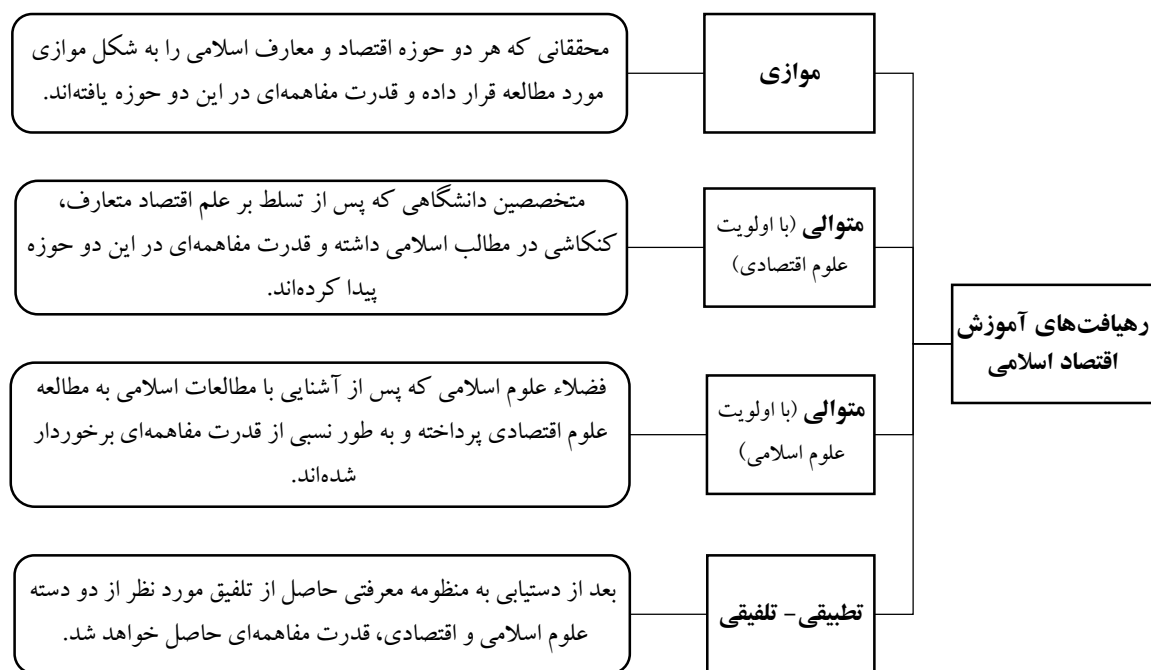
رهیافت‌های آموزش اقتصاد اسلامی

موازی

محققانی که هر دو حوزه اقتصاد و معارف اسلامی را به شکل موازی مورد مطالعه قرار داده و قدرت مفاهمه‌ای در این دو حوزه یافته‌اند.

متوالی (با اولویت علوم اقتصادی)

متخصصین دانشگاهی که پس از تسلط بر علم اقتصاد متعارف، کنکاشی در مطالب اسلامی داشته و قدرت مفاهمه‌ای در این دو حوزه پیدا کرده‌اند.

متوالی (با اولویت علوم اسلامی)

فضلاء علوم اسلامی که پس از آشنایی با مطالعات اسلامی به مطالعه علوم اقتصادی پرداخته و به طور نسبی از قدرت مفاهمه‌ای برخوردار شده‌اند.

تطبیقی- تلفیقی

بعد از دستیابی به منظومه معرفتی حاصل از تلفیق مورد نظر از دو دسته علوم اسلامی و اقتصادی، قدرت مفاهمه‌ای حاصل خواهد شد.